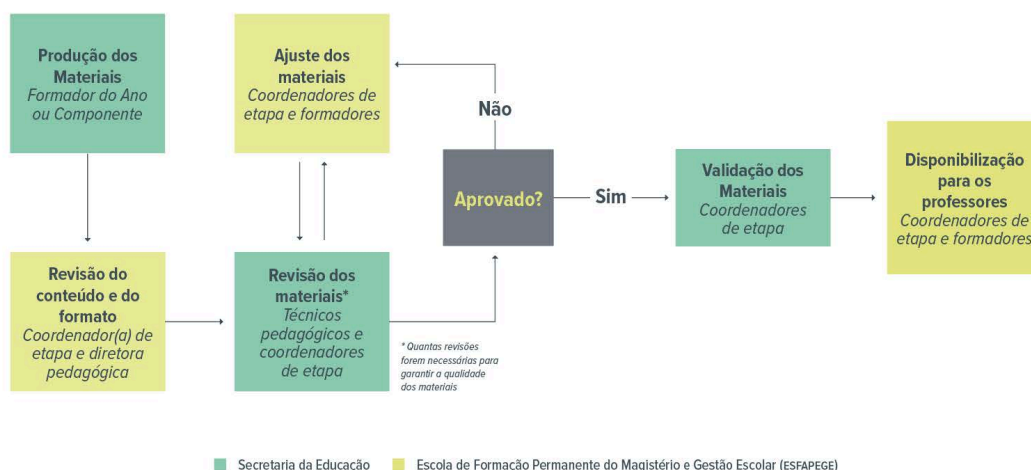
**Produção dos Materiais**
*Formador do Ano ou Componente*

**Ajuste dos materiais**
*Coordenadores de etapa e formadores*

**Não**

**Aprovado?**

**Sim**

**Validação dos Materiais**
*Coordenadores de etapa*

**Disponibilização para os professores**
*Coordenadores de etapa e formadores*

**Revisão do conteúdo e do formato**
*Coordenador(a) de etapa e diretora pedagógica*

**Revisão dos materiais\***
*Técnicos pedagógicos e coordenadores de etapa*

*\* Quantas revisões forem necessárias para garantir a qualidade dos materiais*

Secretaria da Educação

Escola de Formação Permanente do Magistério e Gestão Escolar (ESFAPEGE)